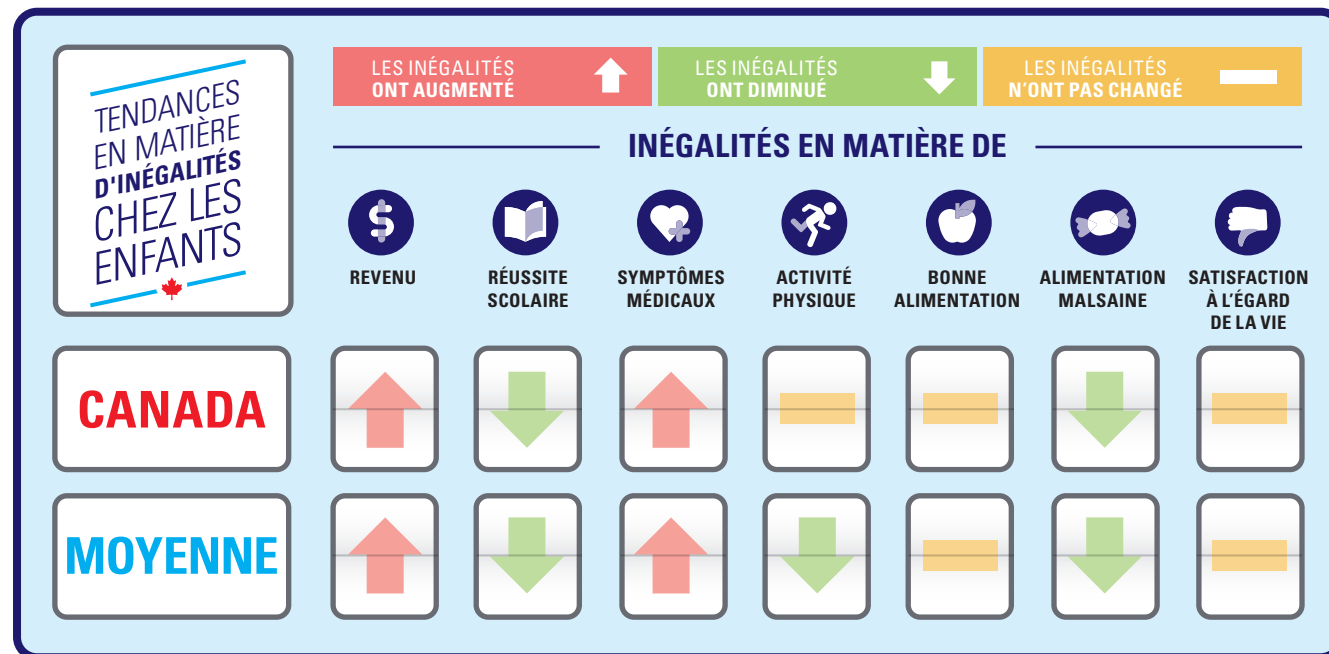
TENDANCES EN MATIÈRE D'INÉGALITÉS CHEZ LES ENFANTS

LES INÉGALITÉS ONT AUGMENTÉ

LES INÉGALITÉS ONT DIMINUÉ

LES INÉGALITÉS N'ONT PAS CHANGÉ

INÉGALITÉS EN MATIÈRE DE

REVENU

RÉUSSITE SCOLAIRE

SYMPTÔMES MÉDICAUX

ACTIVITÉ PHYSIQUE

BONNE ALIMENTATION

ALIMENTATION MALSAINE

SATISFACTION À L'ÉGARD DE LA VIE

CANADA

MOYENNE